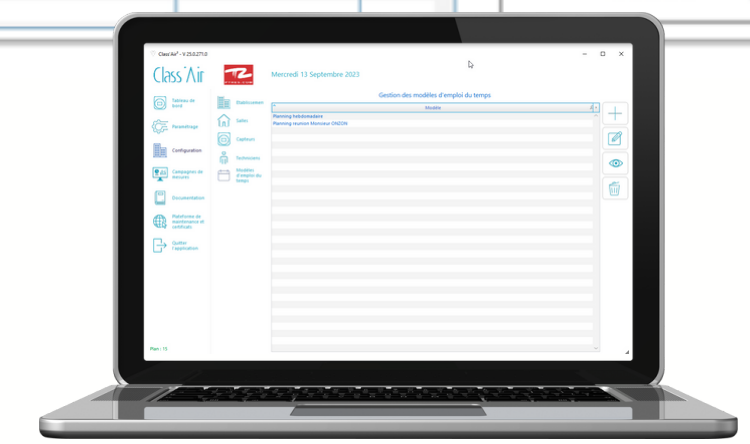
Class'Air - V.25.0.271.0

Class'Air

Mercredi 13 Septembre 2023

Tableau de bord

Paramétrage

Configuration

Campagnes de mesures

Documentation

Plateformes de maintenance et certificats

Quitter l'application

Etablissement

Salles

Capteurs

Techniciens

Modèles d'emploi du temps

Gestion des modèles d'emploi du temps

Modèle

Planning hebdomadaire

Planning reunion Monsieur ONZON

Plan : 15